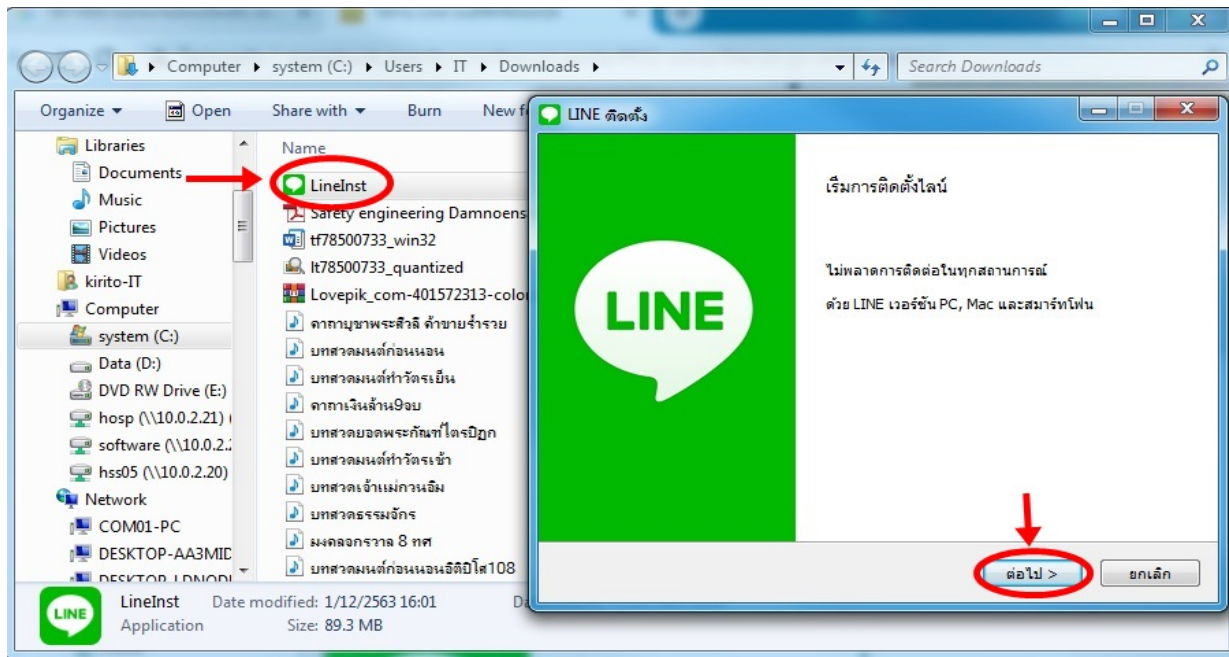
Computer ▸ system (C:) ▸ Users ▸ IT ▸ Downloads ▸

Search Downloads

Organize ▾ Open Share with ▾ Burn New f

Libraries
Documents
Music
Pictures
Videos
kirito-IT
Computer
system (C:)
Data (D:)
DVD RW Drive (E:)
hosp (\\10.0.2.21)
software (\\10.0.2.
hss05 (\\10.0.2.20)
Network
COM01-PC
DESKTOP-AA3MID
DESKTOP-LDNODI

Name
LineInst
Safety engineering Damnoens
tf78500733_win32
lt78500733_quantized
Lovepik_com-401572313-color
คาถาบูชาพระสีวลี ค้าขายร่ำรวย
บทสวดมนต์ก่อนนอน
บทสวดมนต์ทำวัตรเย็น
คาถาเงินล้าน9จบ
บทสวดยอดพระกัณฑ์ไตรปิฎก
บทสวดมนต์ทำวัตรเช้า
บทสวดเจ้าแม่กวนอิม
บทสวดธรรมจักร
มงคลจักรวาล 8 ทศ
บทสวดมนต์ก่อนนอนอิติปิโส108

LINE ติดตั้ง

LINE

เริ่มการติดตั้งไลน์

ไม่พลาดการติดต่อในทุกสถานการณ์

ด้วย LINE เวอร์ชัน PC, Mac และสมาร์ทโฟน

ต่อไป >
ยกเลิก

LINE
LineInst Date modified: 1/12/2563 16:01 Da
Application Size: 89.3 MB